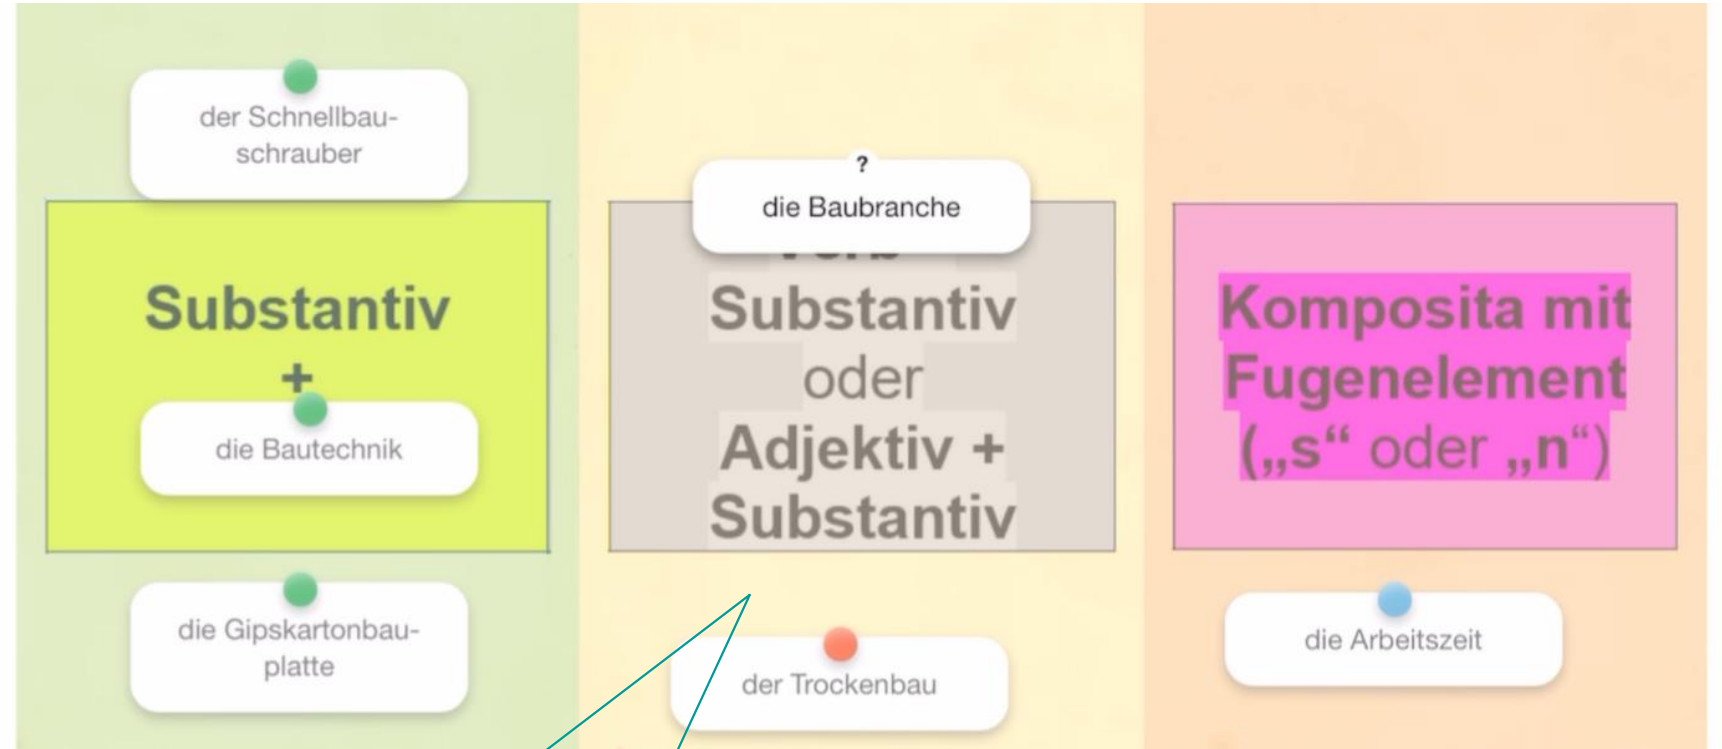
der Schnellbauschrauber

Substantiv
+

die Bautechnik

die Gipskartonbauplatte

?
die Baubranche

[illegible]
Substantiv
oder
Adjektiv +
Substantiv

der Trockenbau

Komposita mit Fugenelement („s“ oder „n“)

die Arbeitszeit